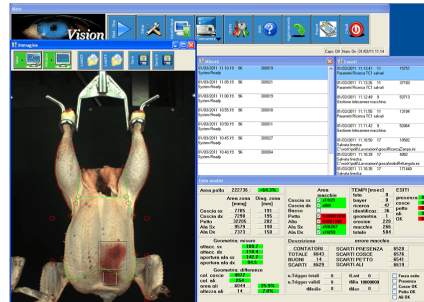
Vision

Immagine

Misure

Eventi

Capo: 00 Data: 01/03/11 11.14

01/03/2011 11.05.15 OK 388871 System Ready
01/03/2011 11.05.15 OK 388870 System Ready
01/03/2011 11.05.15 OK 388869 System Ready
01/03/2011 11.05.15 OK 388868 System Ready
01/03/2011 11.05.15 OK 388867 System Ready

Esito qualità

Area pollo 222736 -64.3%

Area zona [mm] Diag. zona [mm]
Coscia sx 7785 191
Coscia dx 7278 195
Petto 37295 282
Ala Sx 9579 198
Ala Dx 7373 158

Geometrie misure

Geometrie differenze

Area macchie
Coscia sx
Coscia dx
Busto
Petto
Ala Sx
Ala Dx

TEMPI [msec]
foto
buyer
ricerca
identificaz.
geometria
macchie
tot
totale

ESITI
presenza
Coscia
Ala
Petto
OK

CONTATORI
TOTALE 6843
BUONI 14
SCARTI 6829

Descrizione

SCARTI PRESENZA 6528
SCARTI COSCE 6576
SCARTI PETTO 6521
SCARTI ALE 6829

Forza esito
Presenza
Cosce OK
Petto OK
Ali OK